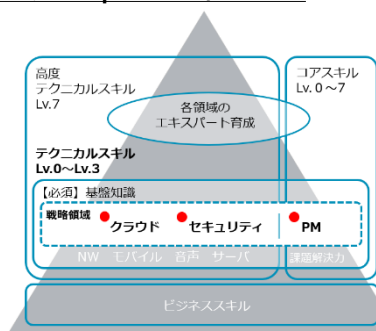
高度
テクニカルスキル
Lv.7

コアスキル
Lv. 0～7

各領域の
エキスパート育成

テクニカルスキル
Lv.0～Lv.3

【必須】基盤知識

戦略領域
クラウド
セキュリティ
PM

NW　モバイル　音声　サーバ
課題解決力

ビジネススキル